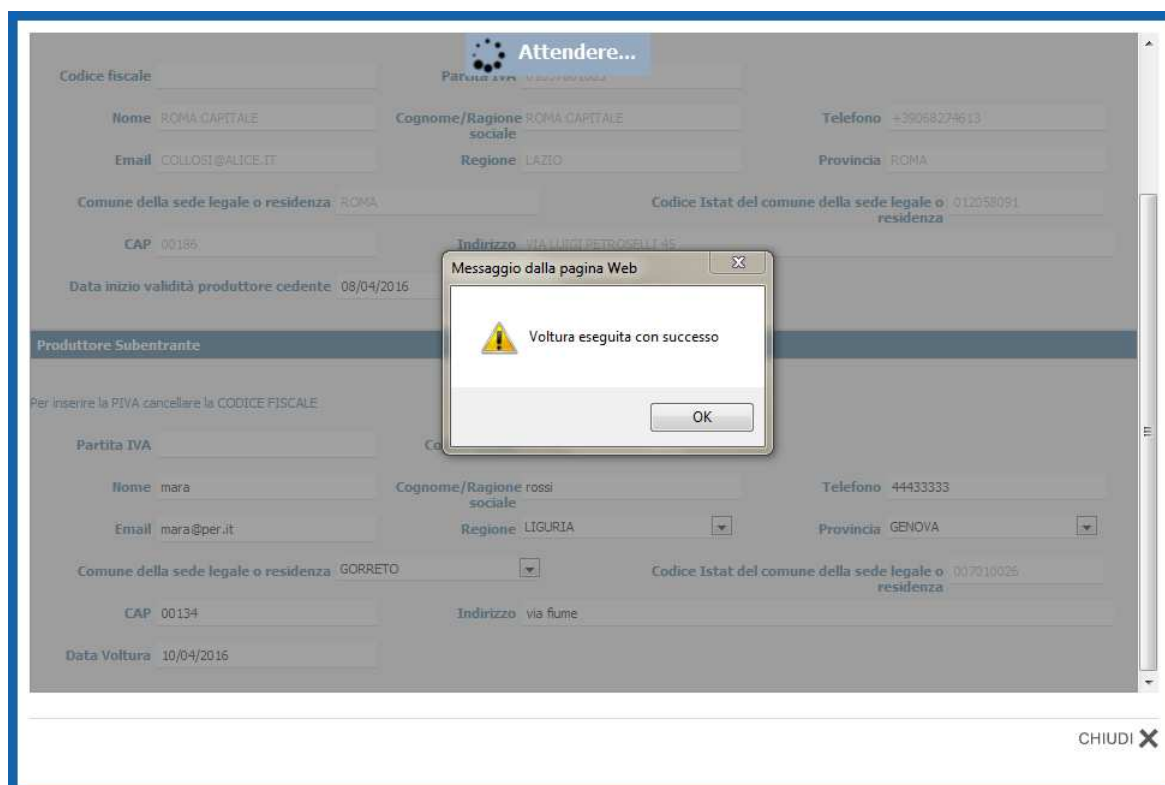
Attendere...

Codice fiscale

Partita IVA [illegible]

Nome ROMA CAPITALE

Cognome/Ragione sociale ROMA CAPITALE

Telefono +39068274613

Email COLLOSI@ALICE.IT

Regione LAZIO

Provincia ROMA

Comune della sede legale o residenza ROMA

Codice Istat del comune della sede legale o residenza 012058091

CAP 00186

Indirizzo VIA LUIGI PETROSELLI 45

Data inizio validità produttore cedente 08/04/2016

Messaggio dalla pagina Web

Voltura eseguita con successo

OK

Produttore Subentrante

Per inserire la PIVA cancellare la CODICE FISCALE

Partita IVA

Co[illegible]

Nome mara

Cognome/Ragione sociale rossi

Telefono 44433333

Email mara@per.it

Regione LIGURIA

Provincia GENOVA

Comune della sede legale o residenza GORRETO

Codice Istat del comune della sede legale o residenza 007010026

CAP 00134

Indirizzo via fiume

Data Voltura 10/04/2016

CHIUDI